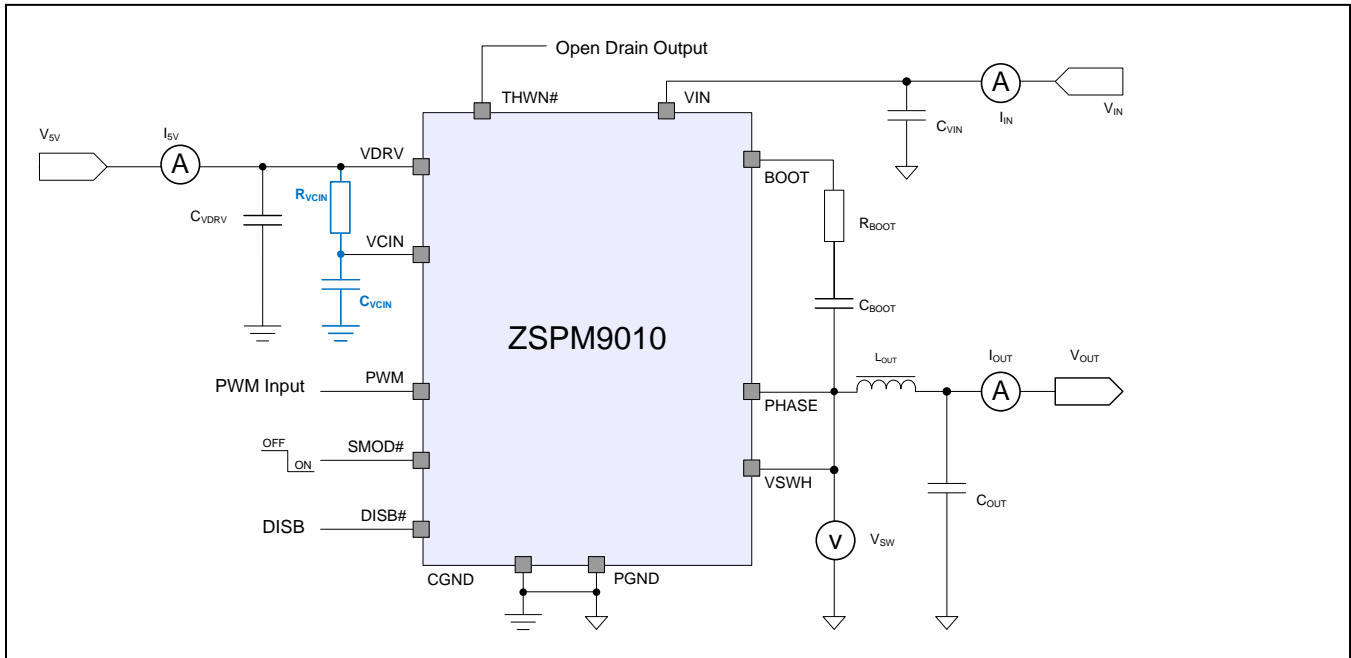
Open Drain Output

THWN#

VIN

$V_{5V}$

$I_{5V}$

A

VDRV

$R_{VCIN}$

$C_{VDRV}$

VCIN

$C_{VCIN}$

A

$V_{IN}$

$C_{VIN}$

$I_{IN}$

BOOT

$R_{BOOT}$

$C_{BOOT}$

ZSPM9010

PWM Input

PWM

OFF

ON

SMOD#

DISB

DISB#

PHASE

VSWH

$L_{OUT}$

$I_{OUT}$

A

$V_{OUT}$

$C_{OUT}$

V

$V_{SW}$

CGND

PGND